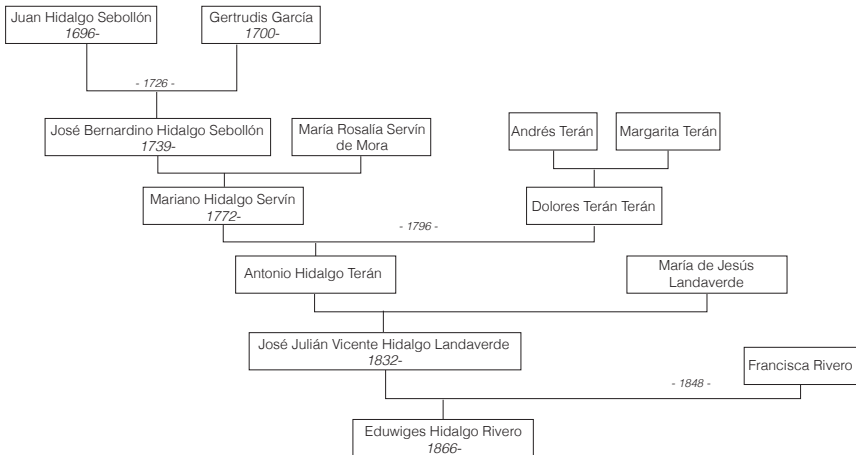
Juan Hidalgo Sebollón
*1696-*

Gertrudis García
*1700-*

*- 1726 -*

José Bernardino Hidalgo Sebollón
*1739-*

María Rosalía Servín de Mora

Andrés Terán

Margarita Terán

Mariano Hidalgo Servín
*1772-*

Dolores Terán Terán

*- 1796 -*

Antonio Hidalgo Terán

María de Jesús Landaverde

José Julián Vicente Hidalgo Landaverde
*1832-*

Francisca Rivero

*- 1848 -*

Eduwiges Hidalgo Rivero
*1866-*